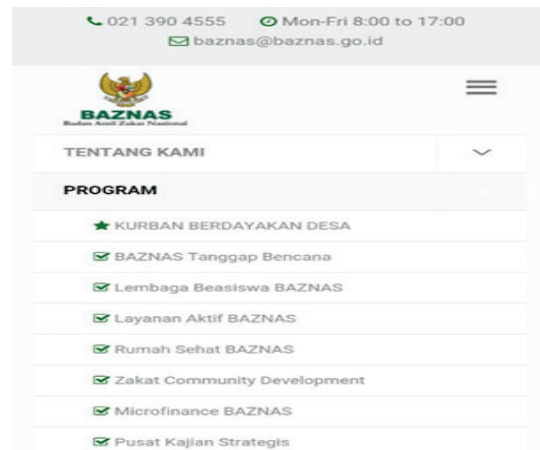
021 390 4555 Mon-Fri 8:00 to 17:00
baznas@baznas.go.id

BAZNAS
Badan Amil Zakat Nasional

TENTANG KAMI

PROGRAM

KURBAN BERDAYAKAN DESA

BAZNAS Tanggap Bencana

Lembaga Beasiswa BAZNAS

Layanan Aktif BAZNAS

Rumah Sehat BAZNAS

Zakat Community Development

Microfinance BAZNAS

Pusat Kajian Strategis